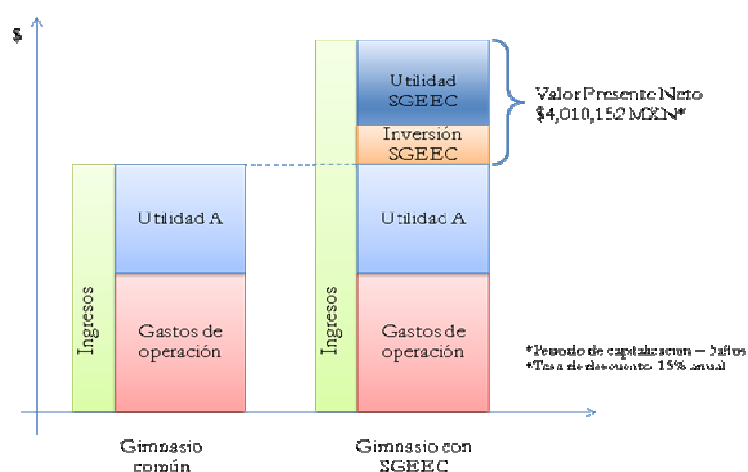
$

Ingresos

Utilidad A

Gastos de operación

Ingresos

Utilidad SGEEC

Inversión SGEEC

Utilidad A

Gastos de operación

Valor Presente Neto $4,010,152 MXN*

*Periodo de capitalizacion = 5años
*Tasa de descuento: 15% anual

Gimnasio común

Gimnasio con SGEEC